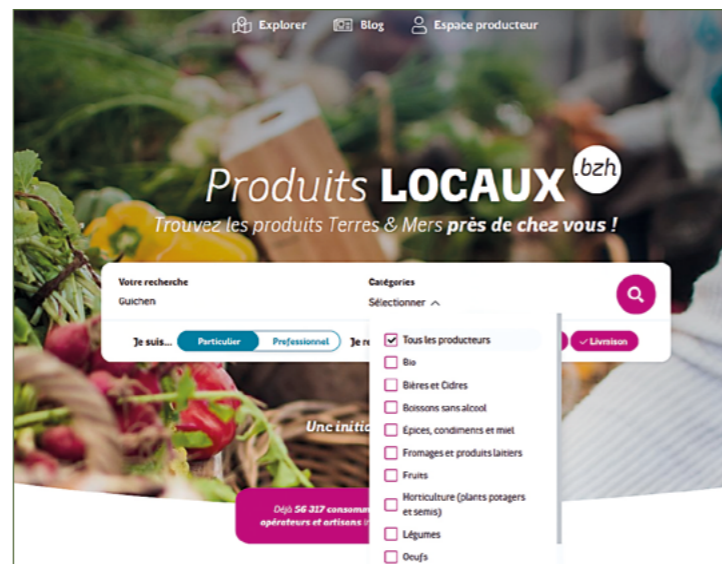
Explorer Blog Espace producteur

Produits LOCAUX .bzh

Trouvez les produits Terres & Mers près de chez vous !

Votre recherche
Guichen

Catégories
Sélectionner

Je suis... Particulier Professionnel

Je re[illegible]

Livraison

Tous les producteurs
Bio
Bières et Cidres
Boissons sans alcool
Épices, condiments et miel
Fromages et produits laitiers
Fruits
Horticulture (plants potagers et semis)
Légumes
Oeufs

Une initia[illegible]

Déjà 56 317 consomm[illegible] opérateurs et artisans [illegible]